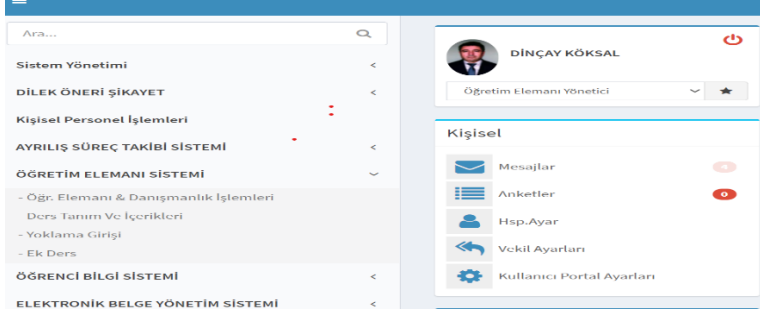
Ara...

Sistem Yönetimi
DİLEK ÖNERİ ŞİKAYET
Kişisel Personel İşlemleri
AYRILIŞ SÜREÇ TAKİBİ SİSTEMİ
ÖĞRETİM ELEMANI SİSTEMİ
- Öğr. Elemanı & Danışmanlık İşlemleri
Ders Tanım Ve İçerikleri
- Yoklama Girişi
- Ek Ders
ÖĞRENCİ BİLGİ SİSTEMİ
ELEKTRONİK BELGE YÖNETİM SİSTEMİ

DİNÇAY KÖKSAL
Öğretim Elemanı Yönetici

Kişisel
Mesajlar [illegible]
Anketler 0
Hsp.Ayar
Vekil Ayarları
Kullanıcı Portal Ayarları